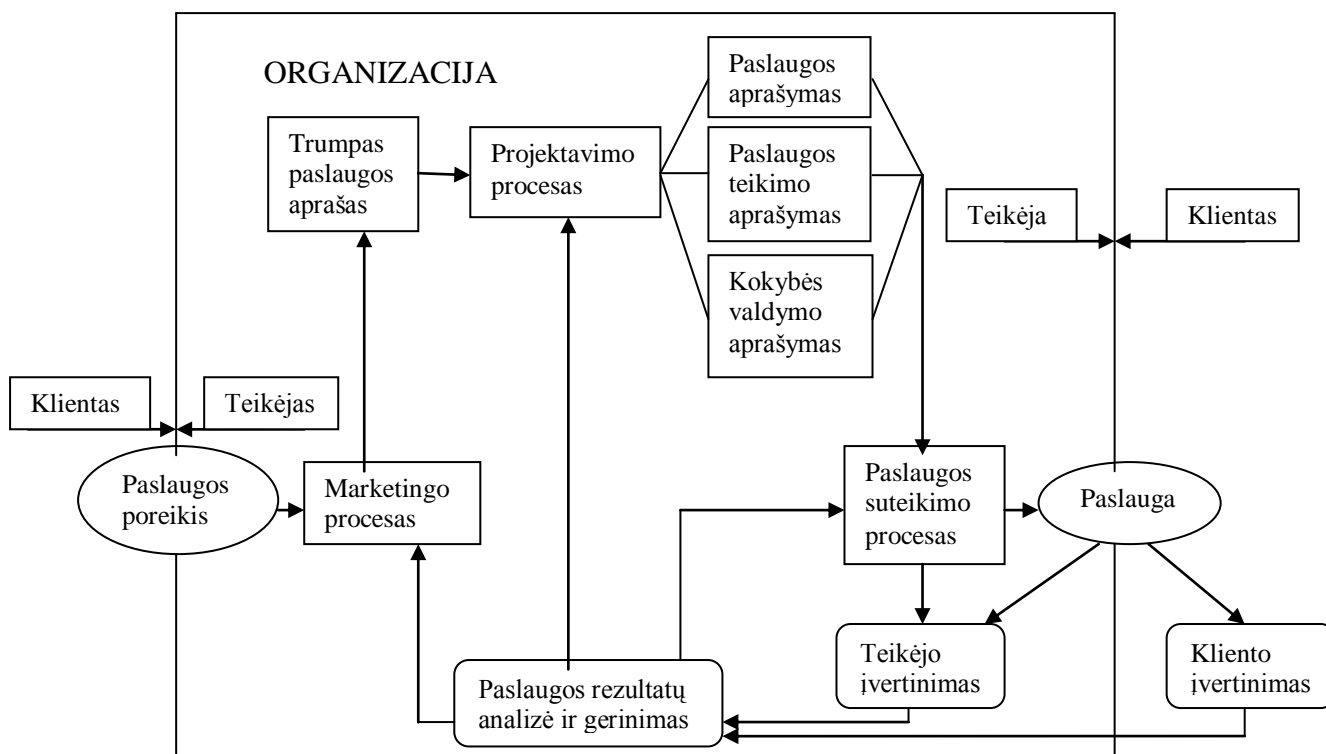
ORGANIZACIJA

Trumpas paslaugos aprašas

Projektavimo procesas

Paslaugos aprašymas

Paslaugos teikimo aprašymas

Kokybės valdymo aprašymas

Teikėja

Klientas

Klientas

Teikėjas

Paslaugos poreikis

Marketingo procesas

Paslaugos suteikimo procesas

Paslauga

Teikėjo įvertinimas

Kliento įvertinimas

Paslaugos rezultatų analizė ir gerinimas